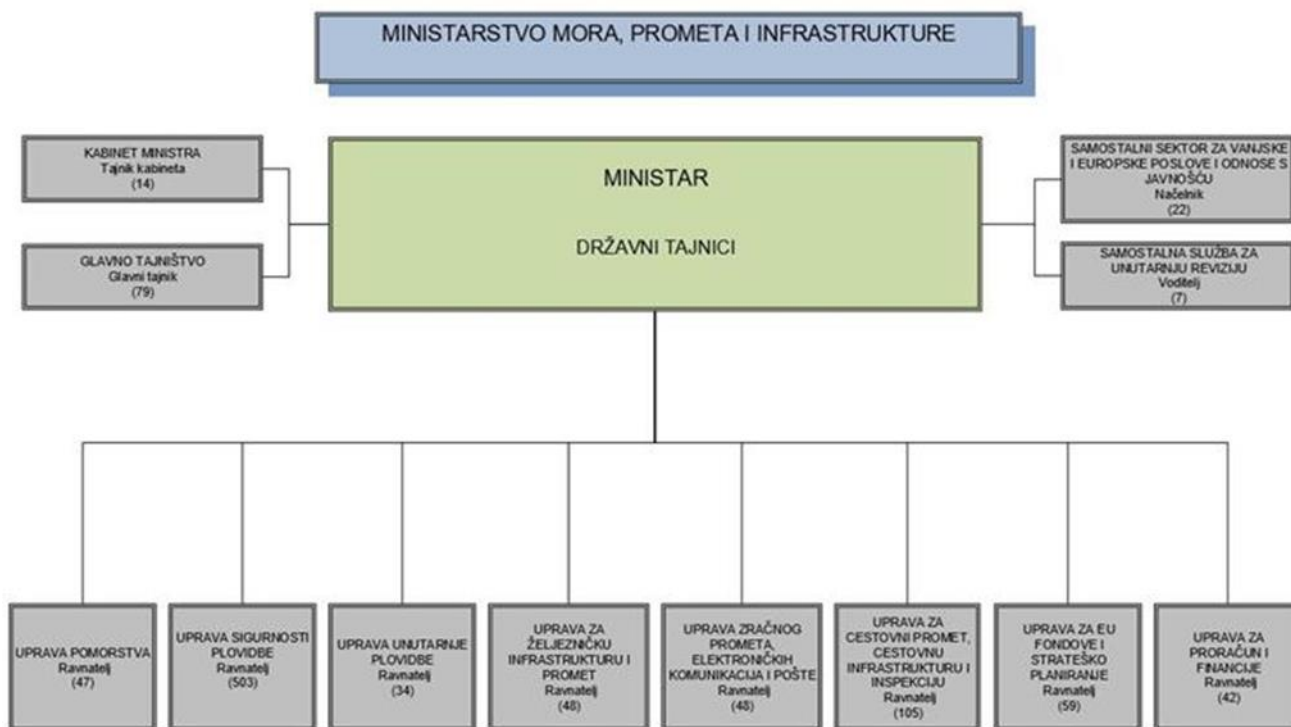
MINISTARSTVO MORA, PROMETA I INFRASTRUKTURE

KABINET MINISTRA
Tajnik kabineta
(14)

GLAVNO TAJNIŠTVO
Glavni tajnik
(79)

MINISTAR

DRŽAVNI TAJNICI

SAMOSTALNI SEKTOR ZA VANJSKE I EUROPSKE POSLOVE I ODNOSE S JAVNOŠĆU
Načelnik
(22)

SAMOSTALNA SLUŽBA ZA UNUTARNJU REVIZIJU
Voditelj
(7)

UPRAVA POMORSTVA
Ravnatelj
(47)

UPRAVA SIGURNOSTI PLOVIDBE
Ravnatelj
(503)

UPRAVA UNUTARNJE PLOVIDBE
Ravnatelj
(34)

UPRAVA ZA ŽELJEZNIČKU INFRASTRUKTURU I PROMET
Ravnatelj
(48)

UPRAVA ZRAČNOG PROMETA, ELEKTRONIČKIH KOMUNIKACIJA I POŠTE
Ravnatelj
(48)

UPRAVA ZA CESTOVNI PROMET, CESTOVNU INFRASTRUKTURU I INSPEKCIJU
Ravnatelj
(105)

UPRAVA ZA EU FONDOVE I STRATEŠKO PLANIRANJE
Ravnatelj
(59)

UPRAVA ZA PRORAČUN I FINANCIJE
Ravnatelj
(42)